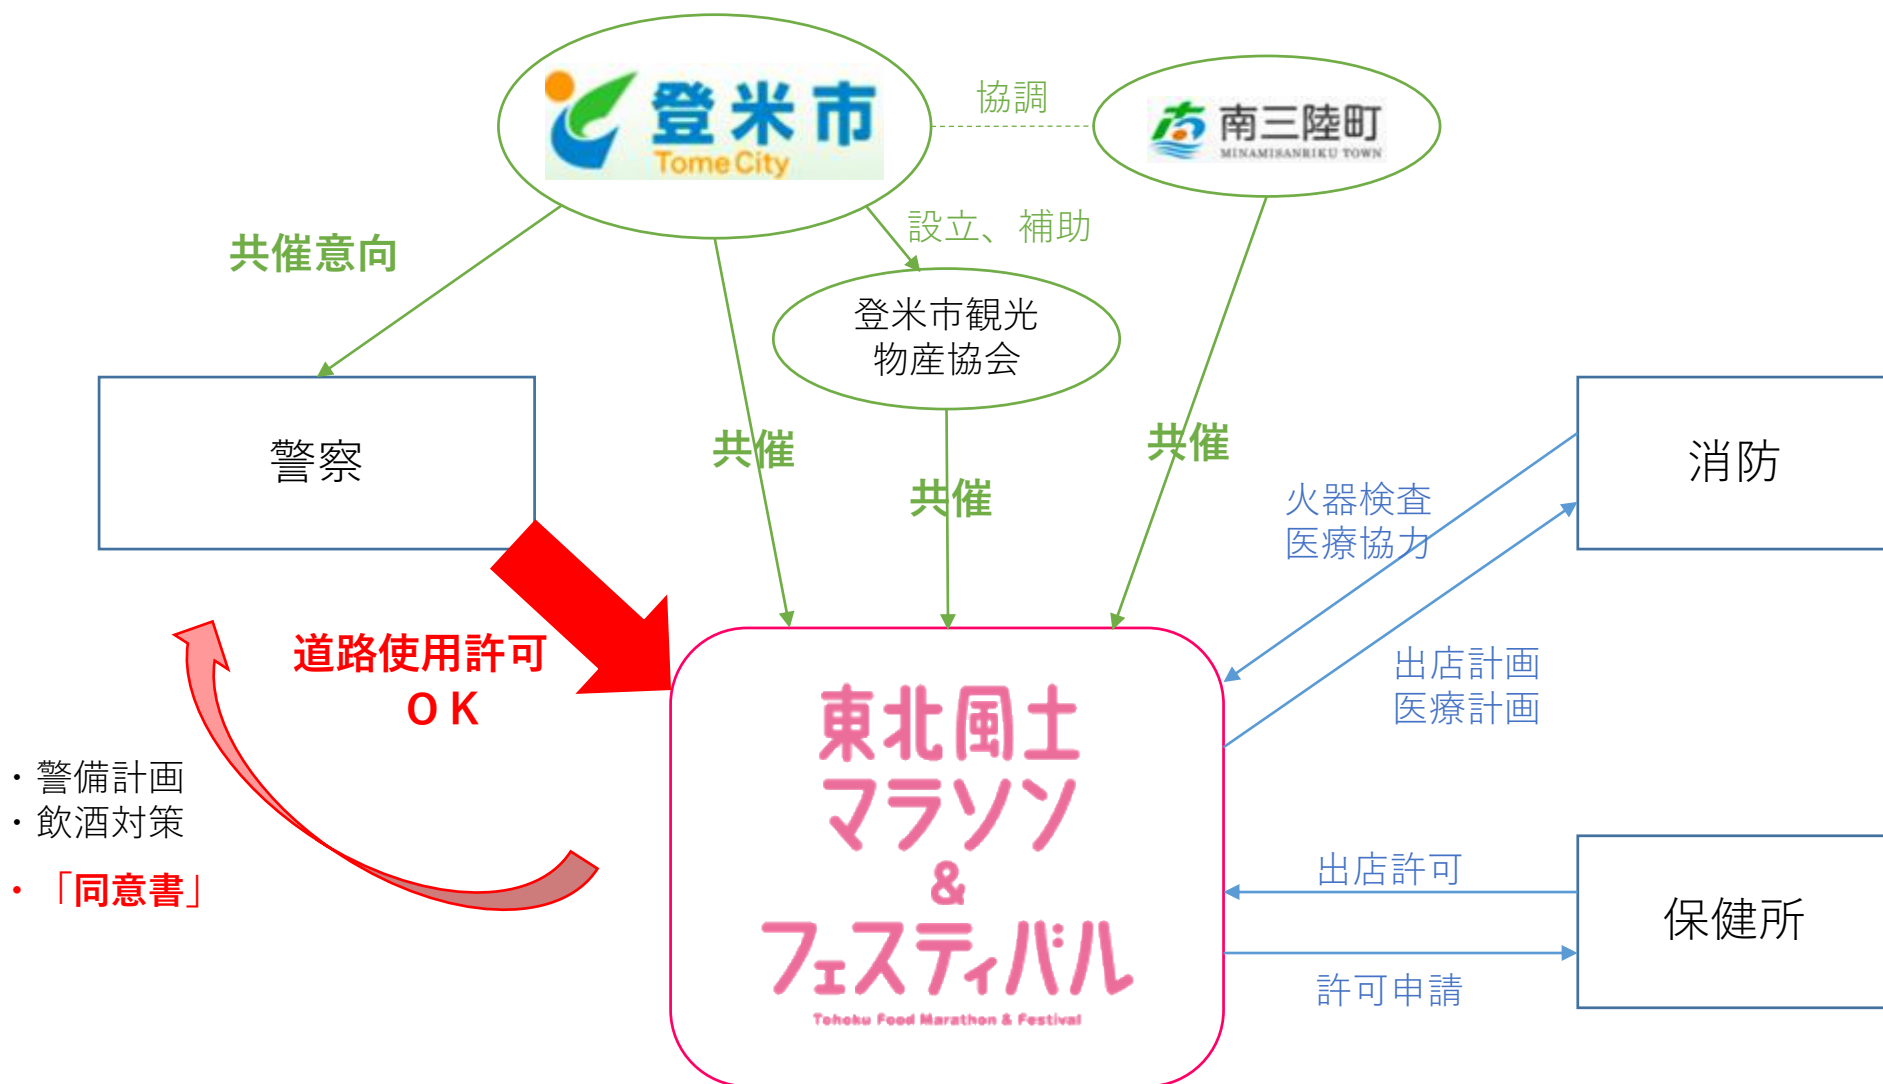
登米市
Tome City

協調

南三陸町
MINAMISANRIKU TOWN

共催意向

設立、補助

登米市観光
物産協会

警察

共催

共催

共催

消防

火器検査
医療協力

道路使用許可
ＯＫ

出店計画
医療計画

東北風土
マラソン
&
フェスティバル
Tohoku Food Marathon & Festival

・警備計画
・飲酒対策
・「同意書」

出店許可

保健所

許可申請